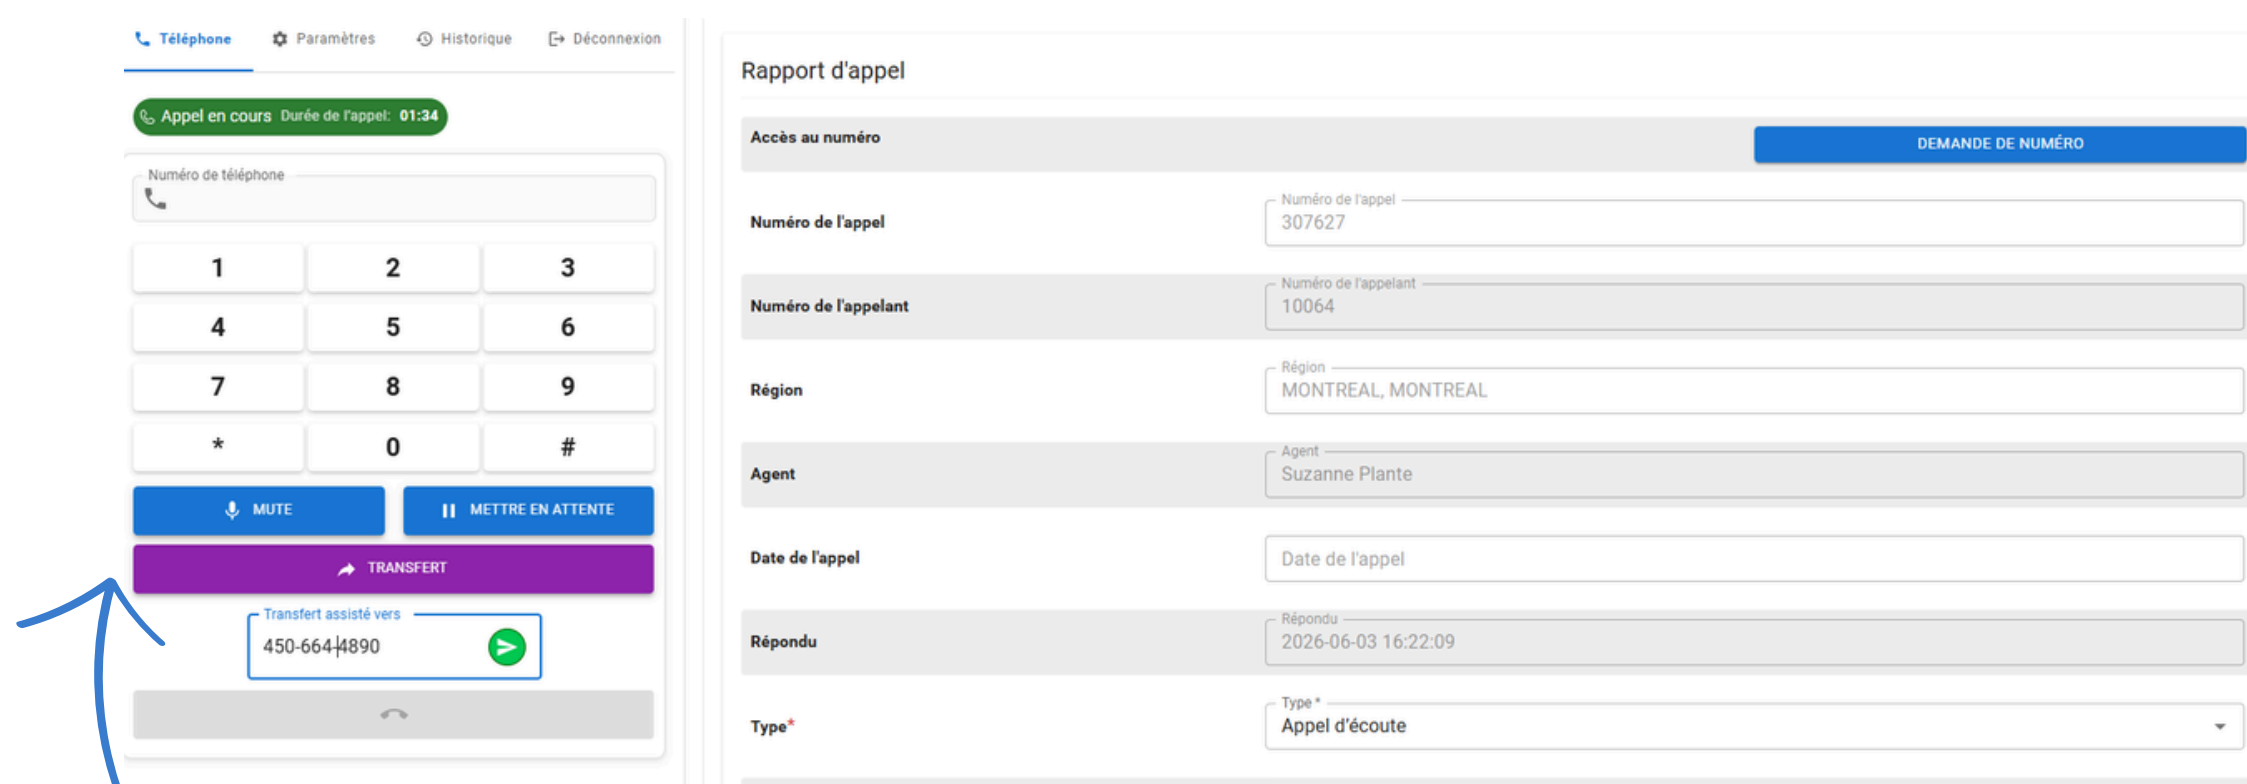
Téléphone Paramètres Historique Déconnexion

Appel en cours Durée de l'appel: 01:34

Numéro de téléphone

| 1 | 2 | 3 |
|---|---|---|
| 4 | 5 | 6 |
| 7 | 8 | 9 |
| * | 0 | # |

MUTE METTRE EN ATTENTE

TRANSFERT

Transfert assisté vers
450-664-4890

Rapport d'appel

Accès au numéro DEMANDE DE NUMÉRO

Numéro de l'appel
Numéro de l'appel
307627

Numéro de l'appelant
Numéro de l'appelant
10064

Région
Région
MONTREAL, MONTREAL

Agent
Agent
Suzanne Plante

Date de l'appel
Date de l'appel

Répondu
Répondu
2026-06-03 16:22:09

Type*
Type *
Appel d'écoute